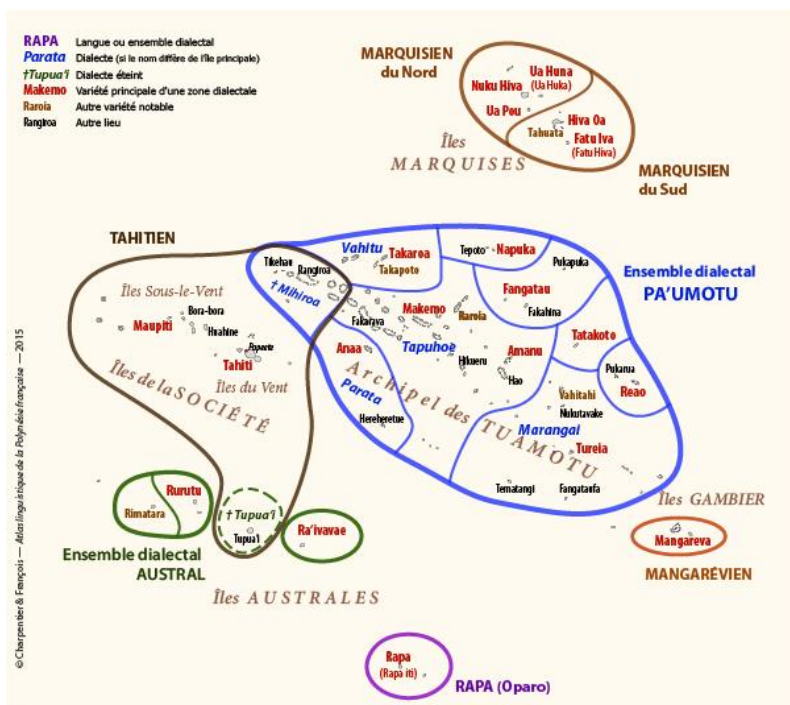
RAPA Langue ou ensemble dialectal
Parata Dialecte (si le nom diffère de l'île principale)
†Tupua'i Dialecte éteint
Makemo Variété principale d'une zone dialectale
Raroia Autre variété notable
Rangiroa Autre lieu

MARQUISIEN du Nord
Nuku Hiva
Ua Huna (Ua Huka)
Ua Pou
Tahuata
Hiva Oa
Fatu Iva (Fatu Hiva)
Îles MARQUISES
MARQUISIEN du Sud

TAHITIEN
Îles Sous-le-Vent
Maupiti
Bora-bora
Huahine
Papeete
Tahiti
Îles du Vent
Îles de la SOCIÉTÉ

Vahitu
Takaroa
Takapoto
Tepoto
Napuka
Pukapuka
Tikehau
Rangiroa
† Mihiroa
Fangatau
Fakahina
Ensemble dialectal PA'UMOTU
Fakarava
Makemo
Raroia
Anaa
Tapuhoe
Hikueru
Amanu
Tatakoto
Parata
Hao
Pukarua
Reao
Archipel des TUAMOTU
Hereheretue
Vahitahi
Nukutavake
Marangai
Tureia
Tematangi
Fangataufa
Îles GAMBIER
Mangareva
MANGARÉVIEN

Rurutu
Rimatara
† Tupua'i
Tupua'i
Ra'ivavae
Ensemble dialectal AUSTRAL
Îles AUSTRALES

Rapa (Rapa iti)
RAPA (Oparo)

© Charpentier & François — Atlas linguistique de la Polynésie française — 2015